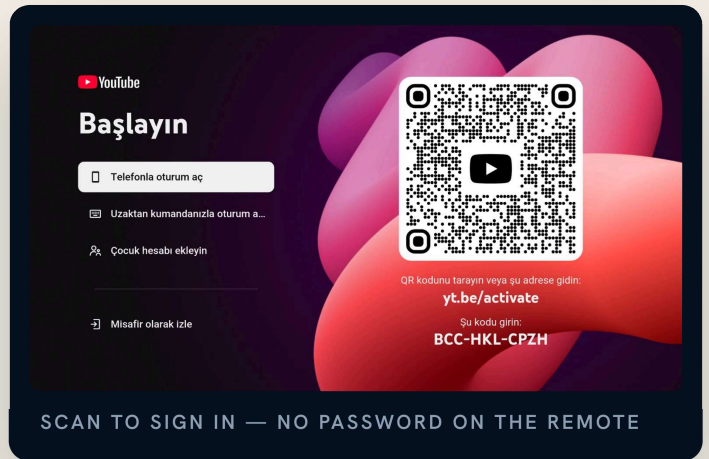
YouTube

Başlayın

Telefonla oturum aç

Uzaktan kumandanızla oturum a...

Çocuk hesabı ekleyin

Misafir olarak izle

QR kodunu tarayın veya şu adrese gidin:
yt.be/activate
Şu kodu girin:
BCC-HKL-CPZH

SCAN TO SIGN IN — NO PASSWORD ON THE REMOTE